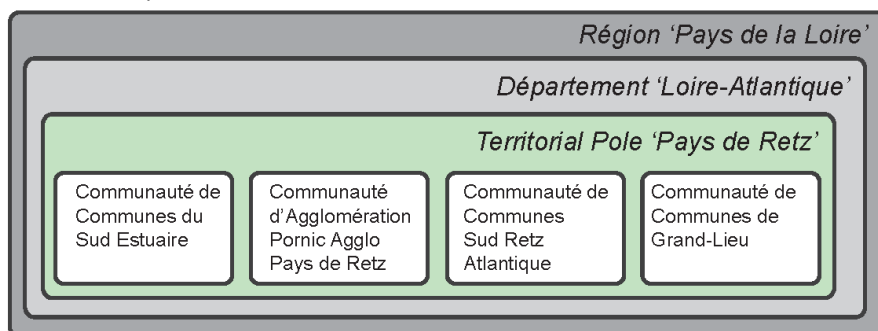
Région 'Pays de la Loire'

Département 'Loire-Atlantique'

Territorial Pole 'Pays de Retz'

Communauté de Communes du Sud Estuaire

Communauté d'Agglomération Pornic Agglo Pays de Retz

Communauté de Communes Sud Retz Atlantique

Communauté de Communes de Grand-Lieu